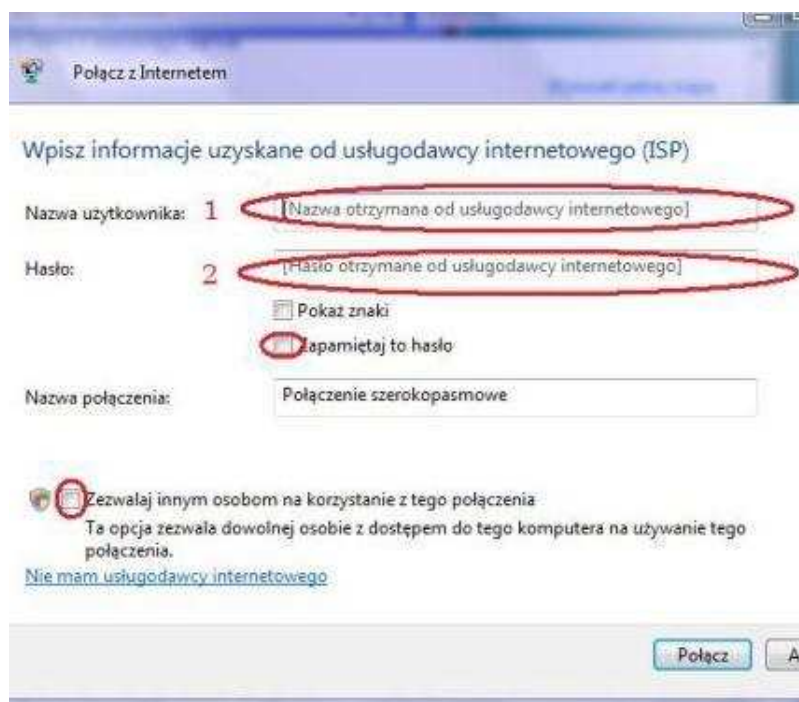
Połącz z Internetem

Wpisz informacje uzyskane od usługodawcy internetowego (ISP)

Nazwa użytkownika: 1 [Nazwa otrzymana od usługodawcy internetowego]

Hasło: 2 [Hasło otrzymane od usługodawcy internetowego]

Pokaż znaki

Zapamiętaj to hasło

Nazwa połączenia: Połączenie szerokopasmowe

Zezwalaj innym osobom na korzystanie z tego połączenia
Ta opcja zezwala dowolnej osobie z dostępem do tego komputera na używanie tego połączenia.

Nie mam usługodawcy internetowego

Połącz A